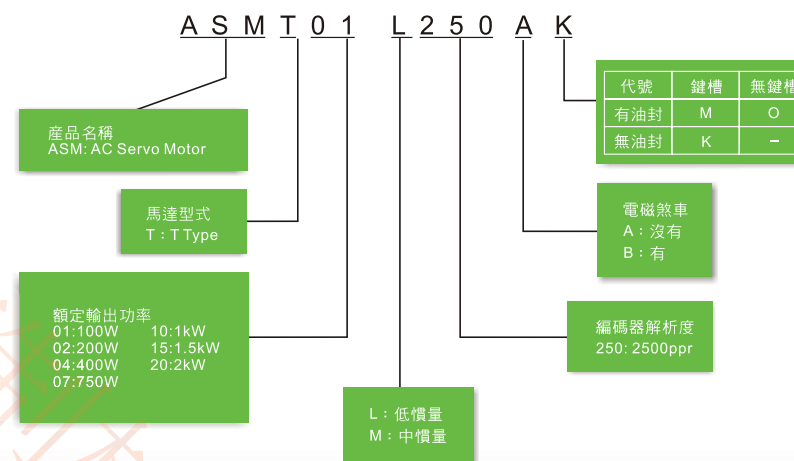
A S M T 0 1 L 2 5 0 A K

產品名稱
ASM: AC Servo Motor

馬達型式
T : T Type

額定輸出功率
01:100W 10:1kW
02:200W 15:1.5kW
04:400W 20:2kW
07:750W

L : 低慣量
M : 中慣量

編碼器解析度
250: 2500ppr

電磁煞車
A : 沒有
B : 有

| 代號 | 鍵槽 | 無鍵槽 |
|---|---|---|
| 有油封 | M | O |
| 無油封 | K | – |